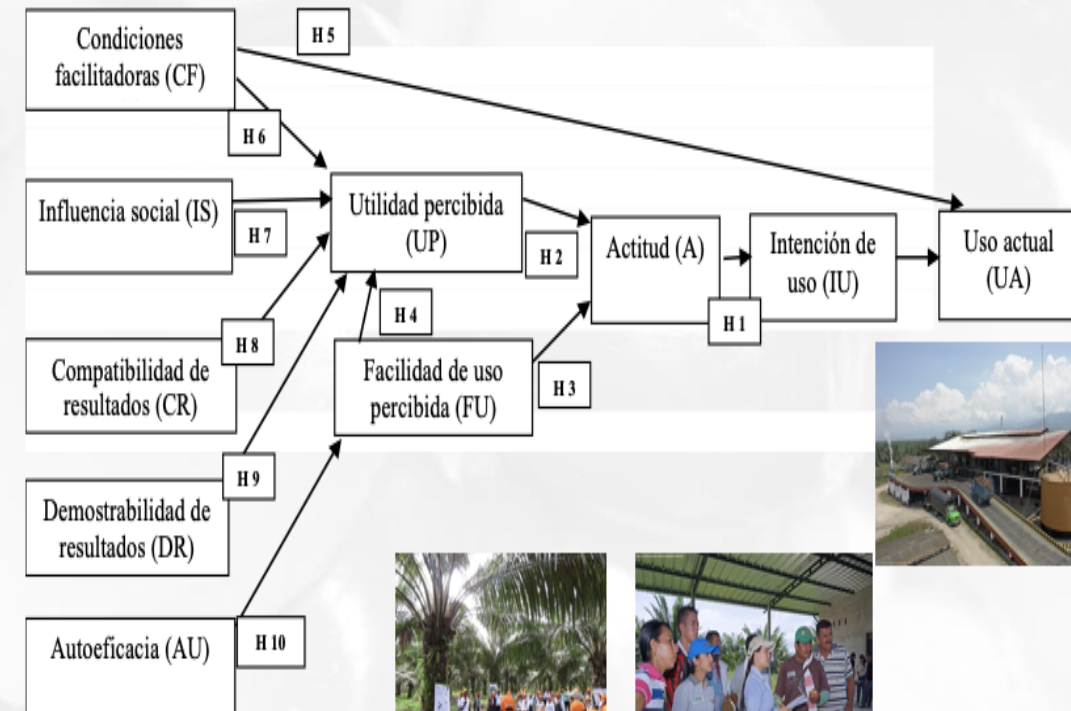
Condiciones facilitadoras (CF)

H 5

H 6

Influencia social (IS)

H 7

Utilidad percibida (UP)

H 2

Actitud (A)

Intención de uso (IU)

Uso actual (UA)

H 1

H 4

H 8

Compatibilidad de resultados (CR)

Facilidad de uso percibida (FU)

H 3

H 9

Demostrabilidad de resultados (DR)

Autoeficacia (AU)

H 10